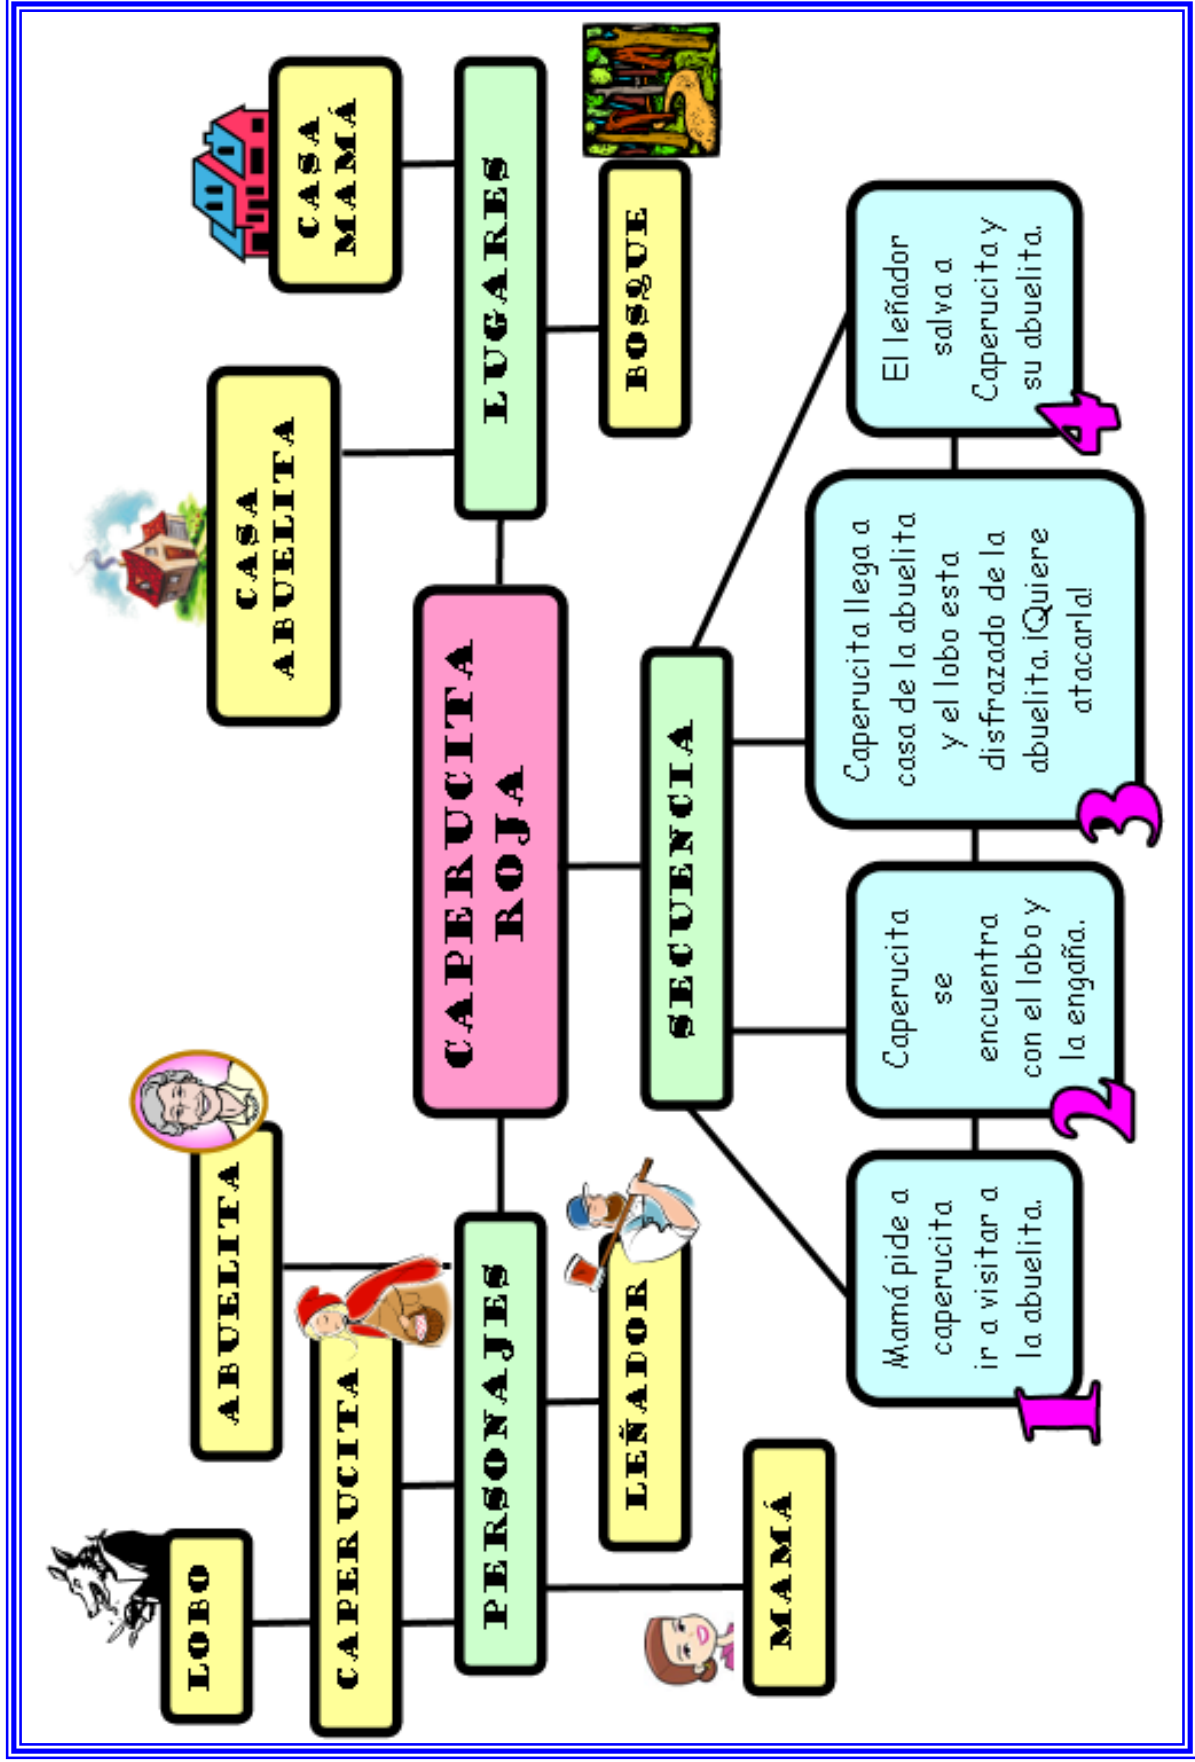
CAPERUCITA ROJA

LUGARES

CASA ABUELITA

CASA MAMÁ

BOSQUE

PERSONAJES

LOBO

CAPERUCITA

ABUELITA

LEÑADOR

MAMÁ

SECUENCIA

1
Mamá pide a caperucita ir a visitar a la abuelita.

2
Caperucita se encuentra con el lobo y la engaña.

3
Caperucita llega a casa de la abuelita y el lobo esta disfrazado de la abuelita. ¡Quiere atacarla!

4
El leñador salva a Caperucita y su abuelita.